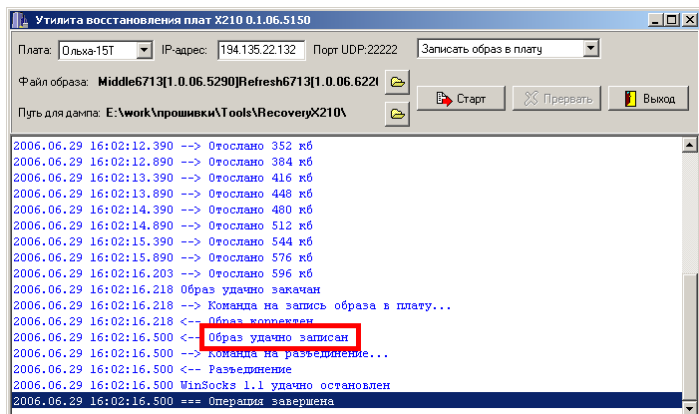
Утилита восстановления плат X210 0.1.06.5150

Плата: Ольха-15T IP-адрес: 194.135.22.132 Порт UDP:22222 Записать образ в плату

Файл образа: Middle6713[1.0.06.5290]Refresh6713[1.0.06.622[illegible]

Путь для дампа: E:\work\прошивки\Tools\RecoveryX210\

Старт Прервать Выход

2006.06.29 16:02:12.390 --> Отослано 352 кб
2006.06.29 16:02:12.890 --> Отослано 384 кб
2006.06.29 16:02:13.390 --> Отослано 416 кб
2006.06.29 16:02:13.890 --> Отослано 448 кб
2006.06.29 16:02:14.390 --> Отослано 480 кб
2006.06.29 16:02:14.890 --> Отослано 512 кб
2006.06.29 16:02:15.390 --> Отослано 544 кб
2006.06.29 16:02:15.890 --> Отослано 576 кб
2006.06.29 16:02:16.203 --> Отослано 596 кб
2006.06.29 16:02:16.218 Образ удачно закачан
2006.06.29 16:02:16.218 --> Команда на запись образа в плату...
2006.06.29 16:02:16.218 <-- Образ корректен
2006.06.29 16:02:16.500 <-- Образ удачно записан
2006.06.29 16:02:16.500 --> Команда на разъединение...
2006.06.29 16:02:16.500 <-- Разъединение
2006.06.29 16:02:16.500 WinSocks 1.1 удачно остановлен
2006.06.29 16:02:16.500 === Операция завершена